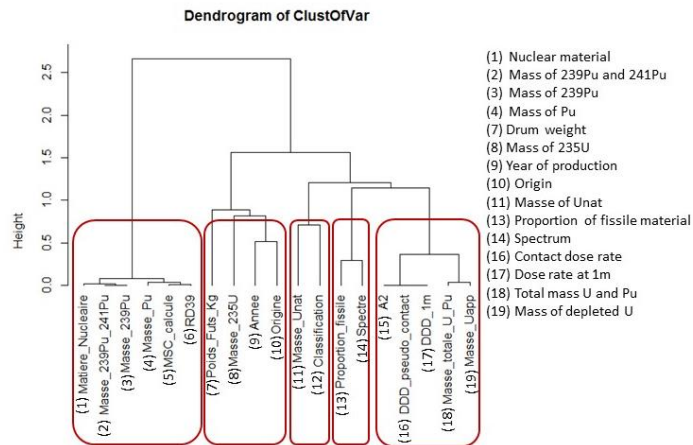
Dendrogram of ClustOfVar

Height

0.0
0.5
1.0
1.5
2.0
2.5

(1) Matiere_Nucleaire
(2) Masse_239Pu_241Pu
(3) Masse_239Pu
(4) Masse_Pu
(5) MSC_calcule
(6) RD39
(7) Poids_Futs_Kg
(8) Masse_235U
(9) Annee
(10) Origine
(11) Masse_Unat
(12) Classification
(13) Proportion_fissile
(14) Spectre
(15) A2
(16) DDD_pseudo_contact
(17) DDD_1m
(18) Masse_totale_U_Pu
(19) Masse_Uapp

(1) Nuclear material
(2) Mass of 239Pu and 241Pu
(3) Mass of 239Pu
(4) Mass of Pu
(7) Drum weight
(8) Mass of 235U
(9) Year of production
(10) Origin
(11) Masse of Unat
(13) Proportion of fissile material
(14) Spectrum
(16) Contact dose rate
(17) Dose rate at 1m
(18) Total mass U and Pu
(19) Mass of depleted U